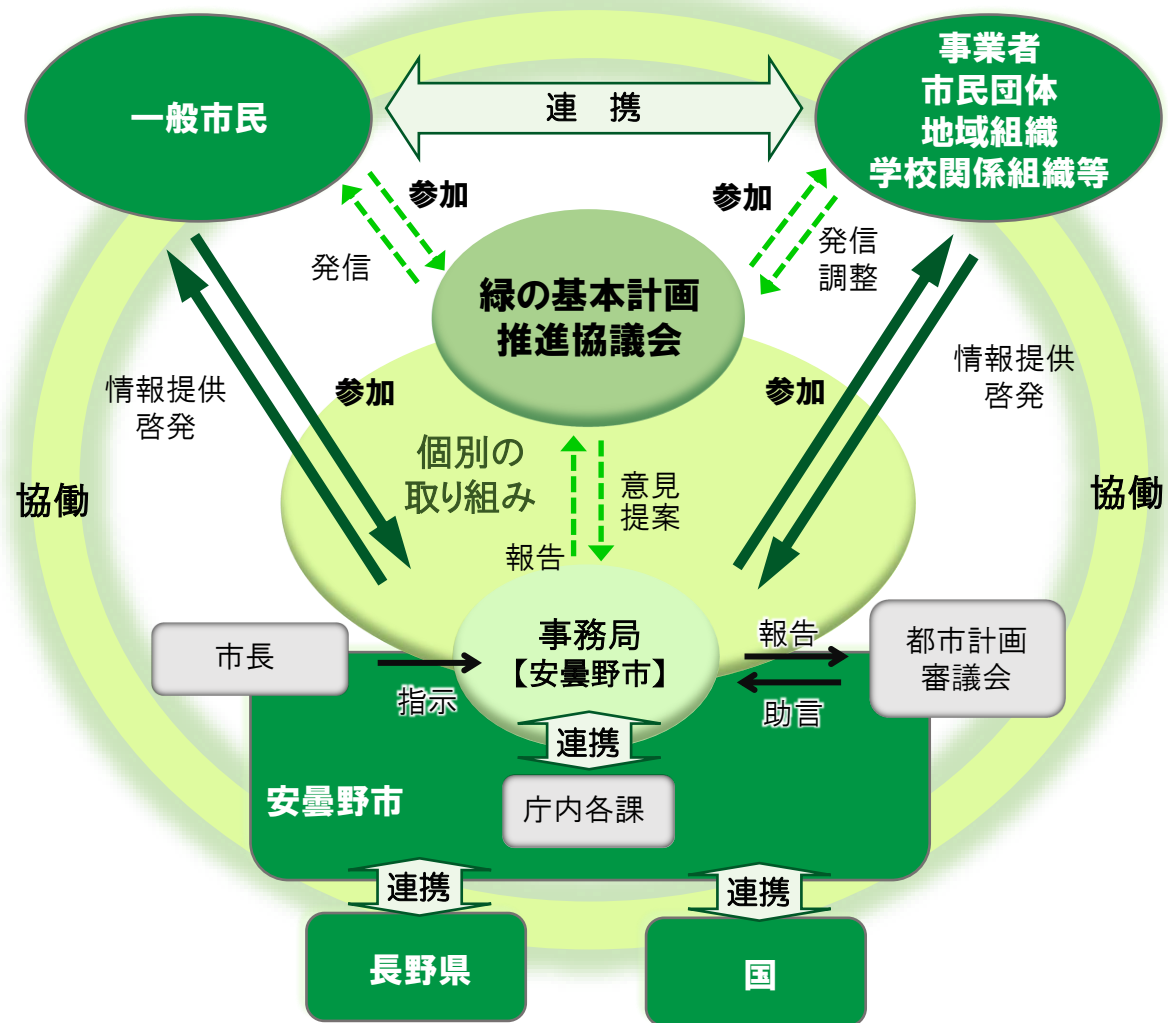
一般市民

連　携

事業者
市民団体
地域組織
学校関係組織等

参加

発信

参加

発信
調整

緑の基本計画
推進協議会

情報提供
啓発

参加

参加

情報提供
啓発

協働

個別の
取り組み

意見
提案

報告

協働

市長

事務局
【安曇野市】

報告

都市計画
審議会

指示

助言

連携

安曇野市

庁内各課

連携

連携

長野県

国